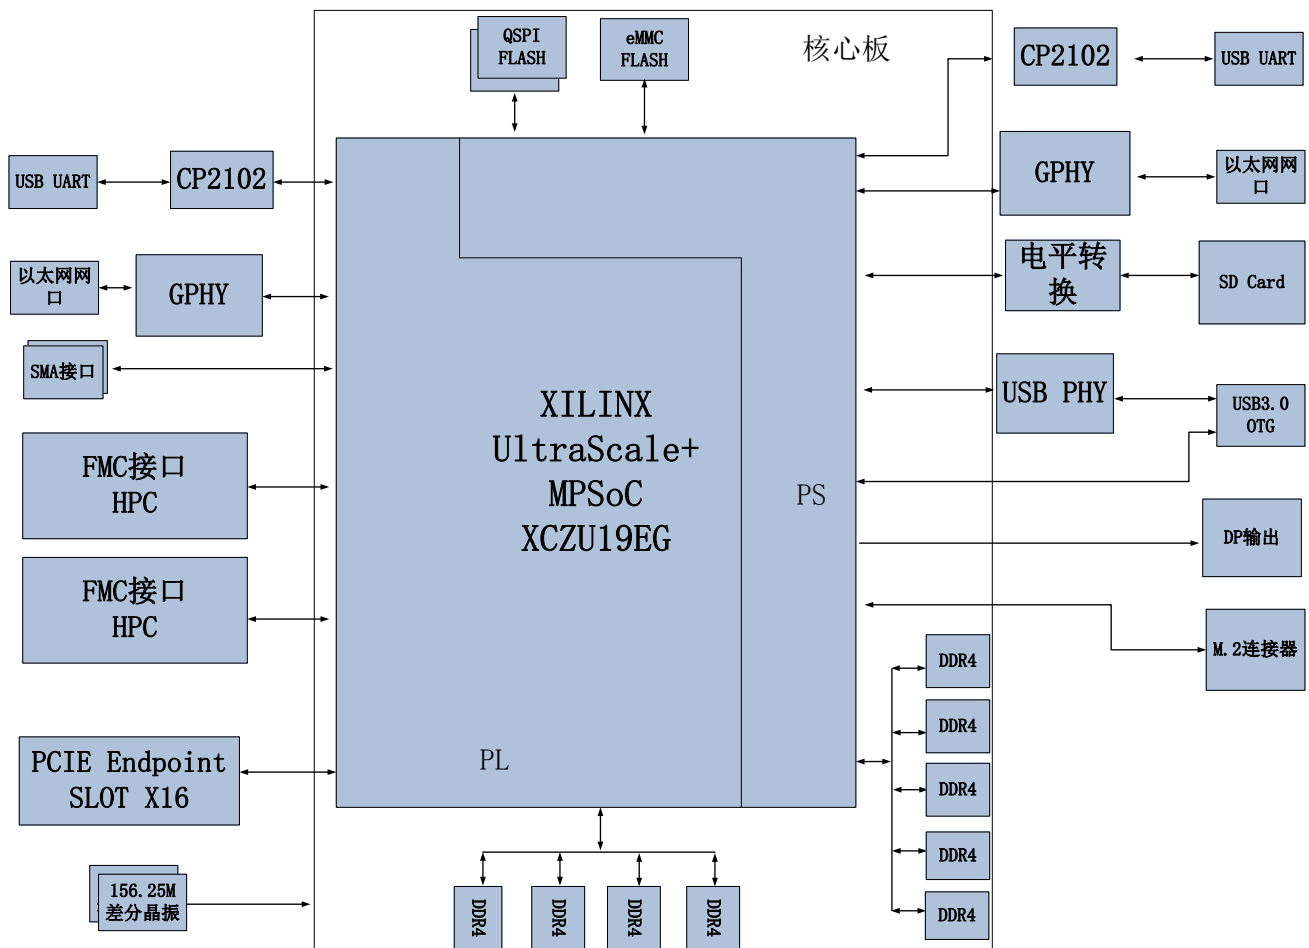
QSPI FLASH

eMMC FLASH

核心板

CP2102

USB UART

USB UART

CP2102

GPHY

以太网网口

以太网网口

GPHY

电平转换

SD Card

SMA接口

XILINX UltraScale+ MPSoC XCZU19EG

USB PHY

USB3.0 OTG

FMC接口 HPC

PS

DP输出

FMC接口 HPC

M.2连接器

DDR4

DDR4

DDR4

DDR4

DDR4

PCIE Endpoint SLOT X16

PL

156.25M 差分晶振

DDR4

DDR4

DDR4

DDR4